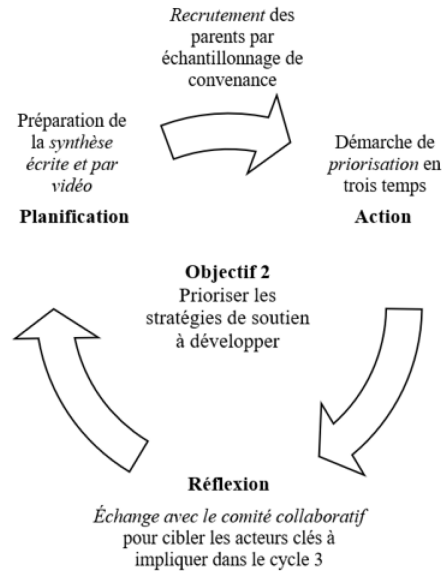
Recrutement des parents par échantillonnage de convenance

Préparation de la synthèse écrite et par vidéo

Planification

Démarche de priorisation en trois temps

Action

Objectif 2
Prioriser les stratégies de soutien à développer

Réflexion

Échange avec le comité collaboratif pour cibler les acteurs clés à impliquer dans le cycle 3